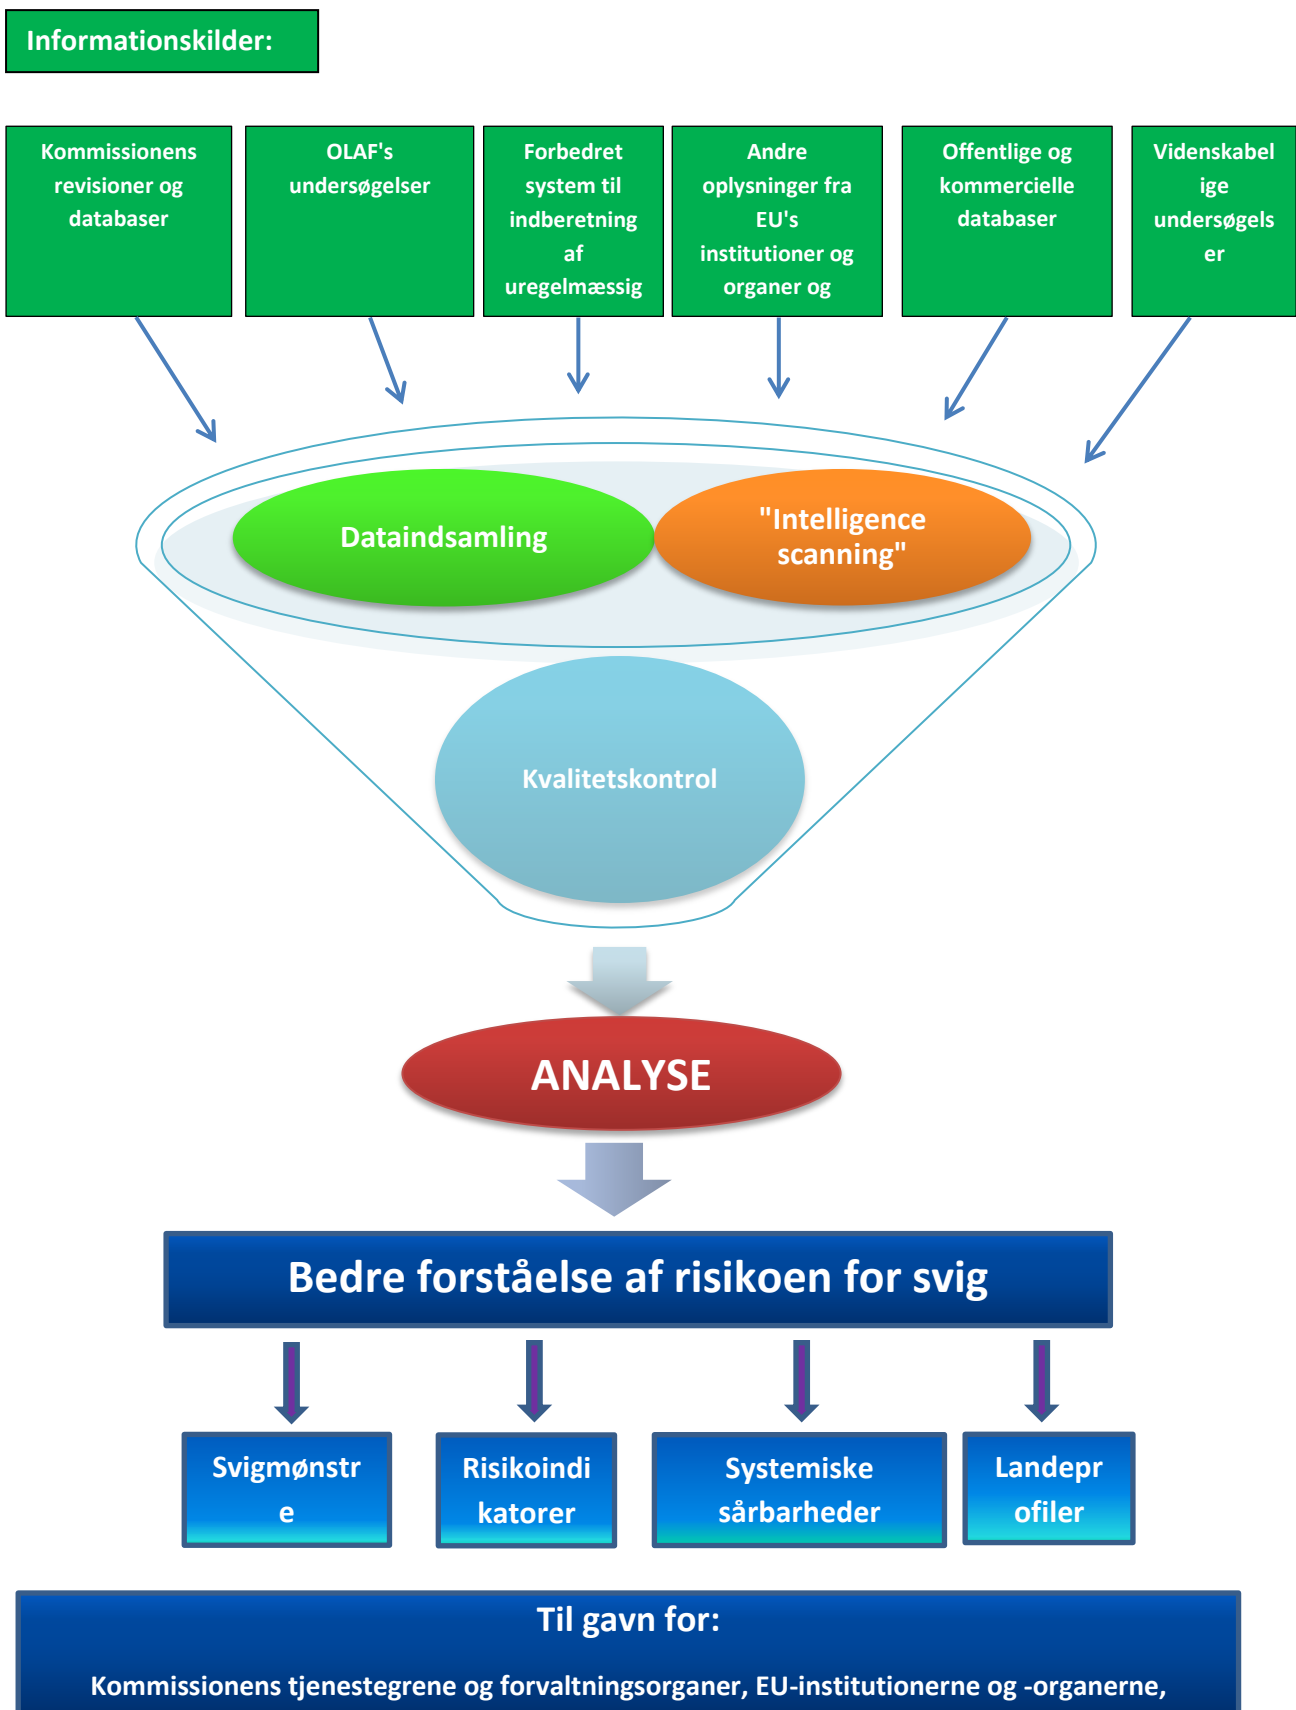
Informationskilder:

Kommissionens revisioner og databaser

OLAF's undersøgelser

Forbedret system til indberetning af uregelmæssig

Andre oplysninger fra EU's institutioner og organer og

Offentlige og kommercielle databaser

Videnskabelige undersøgelser

Dataindsamling

"Intelligence scanning"

Kvalitetskontrol

ANALYSE

Bedre forståelse af risikoen for svig

Svigmønstre

Risikoindikatorer

Systemiske sårbarheder

Landeprofiler

Til gavn for:

Kommissionens tjenestegrene og forvaltningsorganer, EU-institutionerne og -organerne,